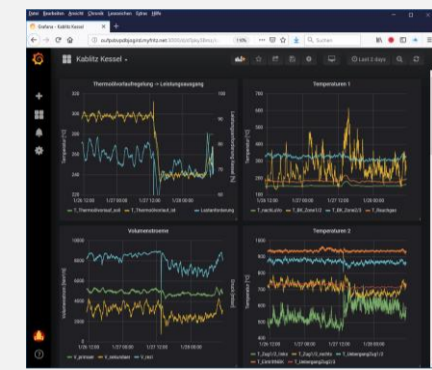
Datei Bearbeiten Ansicht Chronik Lesezeichen Extras Hilfe

Grafana - Kablitz Kessel

110%

Suchen

Kablitz Kessel

Last 2 days

Thermoölvorlaufregelung -> Leistungsausgang

300

280

260

240

220

1/26 12:00

1/27 00:00

1/27 12:00

1/28 00:00

1/28 12:00

T_Thermoölvorlauf_soll

T_Thermoölvorlauf_ist

Leistungsausgang

Temperaturen 1

700

600

500

400

300

200

1/26 12:00

1/27 00:00

1/27 12:00

1/28 00:00

1/28 12:00

T_nachLuvo

T_BK_Zone1/2

T_BK_Zone2/3

T_Feuerlage

Volumenstroeme

1000

800

600

400

200

0

1/26 12:00

1/27 00:00

1/27 12:00

1/28 00:00

1/28 12:00

V_primaer

V_sekundaer

V_rezi

Temperaturen 2

1000

900

800

700

600

500

400

1/26 12:00

1/27 00:00

1/27 12:00

1/28 00:00

1/28 12:00